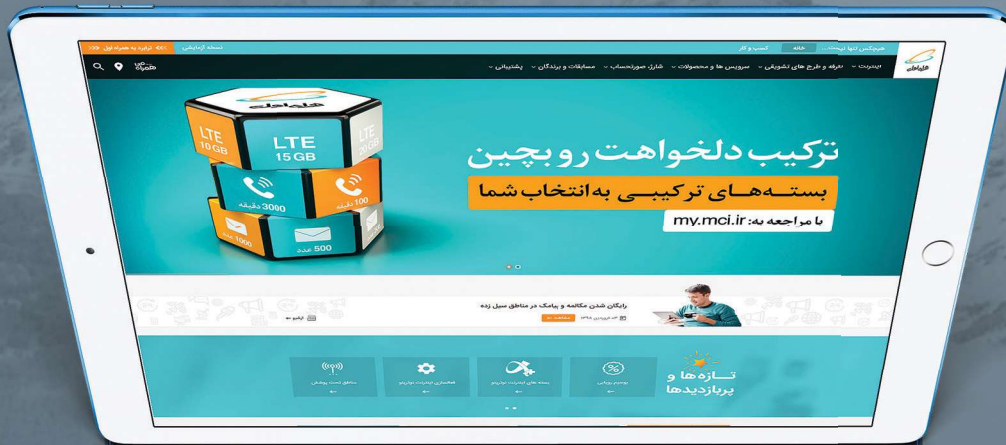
همراه اول

خانه کسب و کار

نسخه آزمایشی

اینترنت تعرفه و طرح های تشویقی سرویس ها و محصولات شارژ، صورتحساب مسابقات و برندگان پشتیبانی

همراه من

ترکیب دلخواهت رو بچین

بسته‌های ترکیبی به انتخاب شما

با مراجعه به: my.mci.ir

LTE 10GB

LTE 15GB

LTE 20GB

3000 دقیقه

100 دقیقه

1000

500 عدد

رایگان شدن مکالمه و پیامک در مناطق سیل زده

۱۳۹۸ فروردین

مشاهده

آرشیو

تازه ها و پربازدیدها

پرسش رومینگ

بسته های اینترنت نوروزی

فعالسازی اینترنت نوروزی

مناطق تحت پوشش